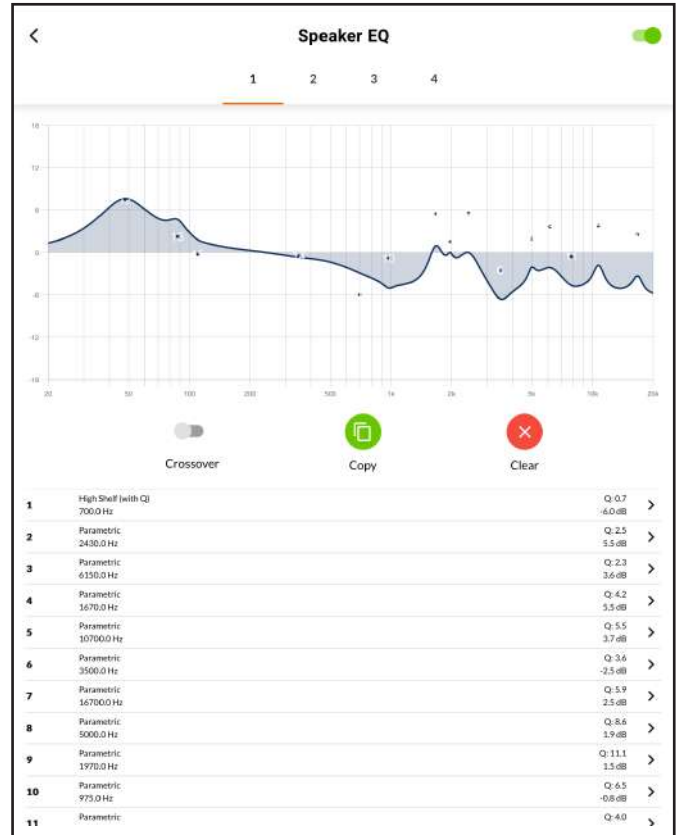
<

Speaker EQ

1 2 3 4

18
12
6
0
-6
-12
-18

20 50 100 200 500 1k 2k 5k 10k 20k

Crossover

Copy

Clear

| | | |
|---|---|---|
| 1 | High Shelf (with Q) 700.0 Hz | Q: 0.7 -6.0 dB |
| 2 | Parametric 2430.0 Hz | Q: 2.5 5.5 dB |
| 3 | Parametric 6150.0 Hz | Q: 2.3 3.6 dB |
| 4 | Parametric 1670.0 Hz | Q: 4.2 5.5 dB |
| 5 | Parametric 10700.0 Hz | Q: 5.5 3.7 dB |
| 6 | Parametric 3500.0 Hz | Q: 3.6 -2.5 dB |
| 7 | Parametric 16700.0 Hz | Q: 5.9 2.5 dB |
| 8 | Parametric 5000.0 Hz | Q: 8.6 1.9 dB |
| 9 | Parametric 1970.0 Hz | Q: 11.1 1.5 dB |
| 10 | Parametric 975.0 Hz | Q: 6.5 -0.8 dB |
| 11 | Parametric | Q: 4.0 |